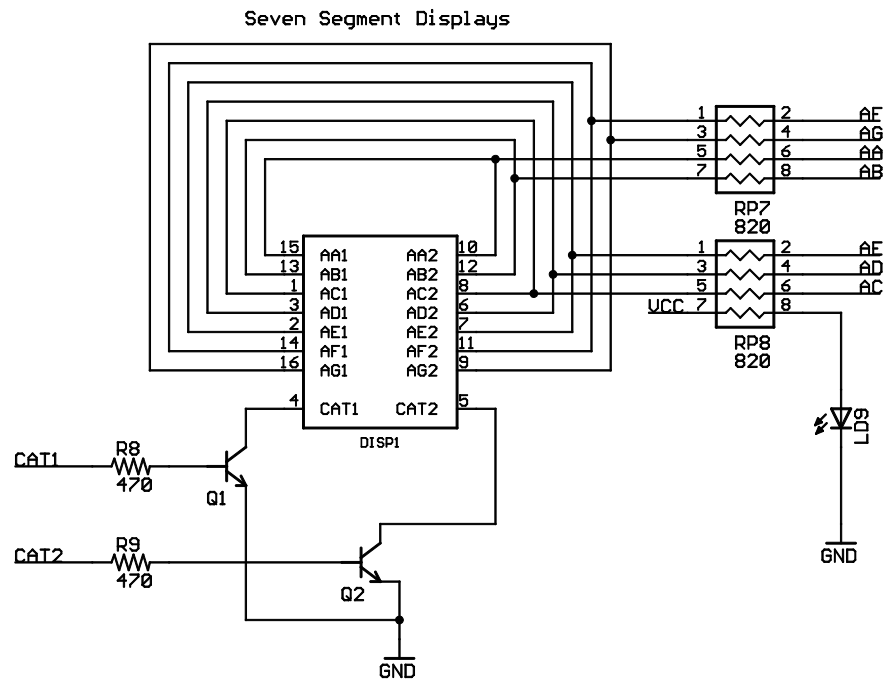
Seven Segment Displays

1 2 AF
3 4 AG
5 6 AA
7 8 AB
RP7
820

1 2 AF
3 4 AD
5 6 AC
VCC 7 8
RP8
820

15 AA1 AA2 10
13 AB1 AB2 12
1 AC1 AC2 8
3 AD1 AD2 6
2 AE1 AE2 7
14 AF1 AF2 11
16 AG1 AG2 9
4 CAT1 CAT2 5
DISP1

LD9
GND

CAT1
R8
470
Q1

CAT2
R9
470
Q2

GND